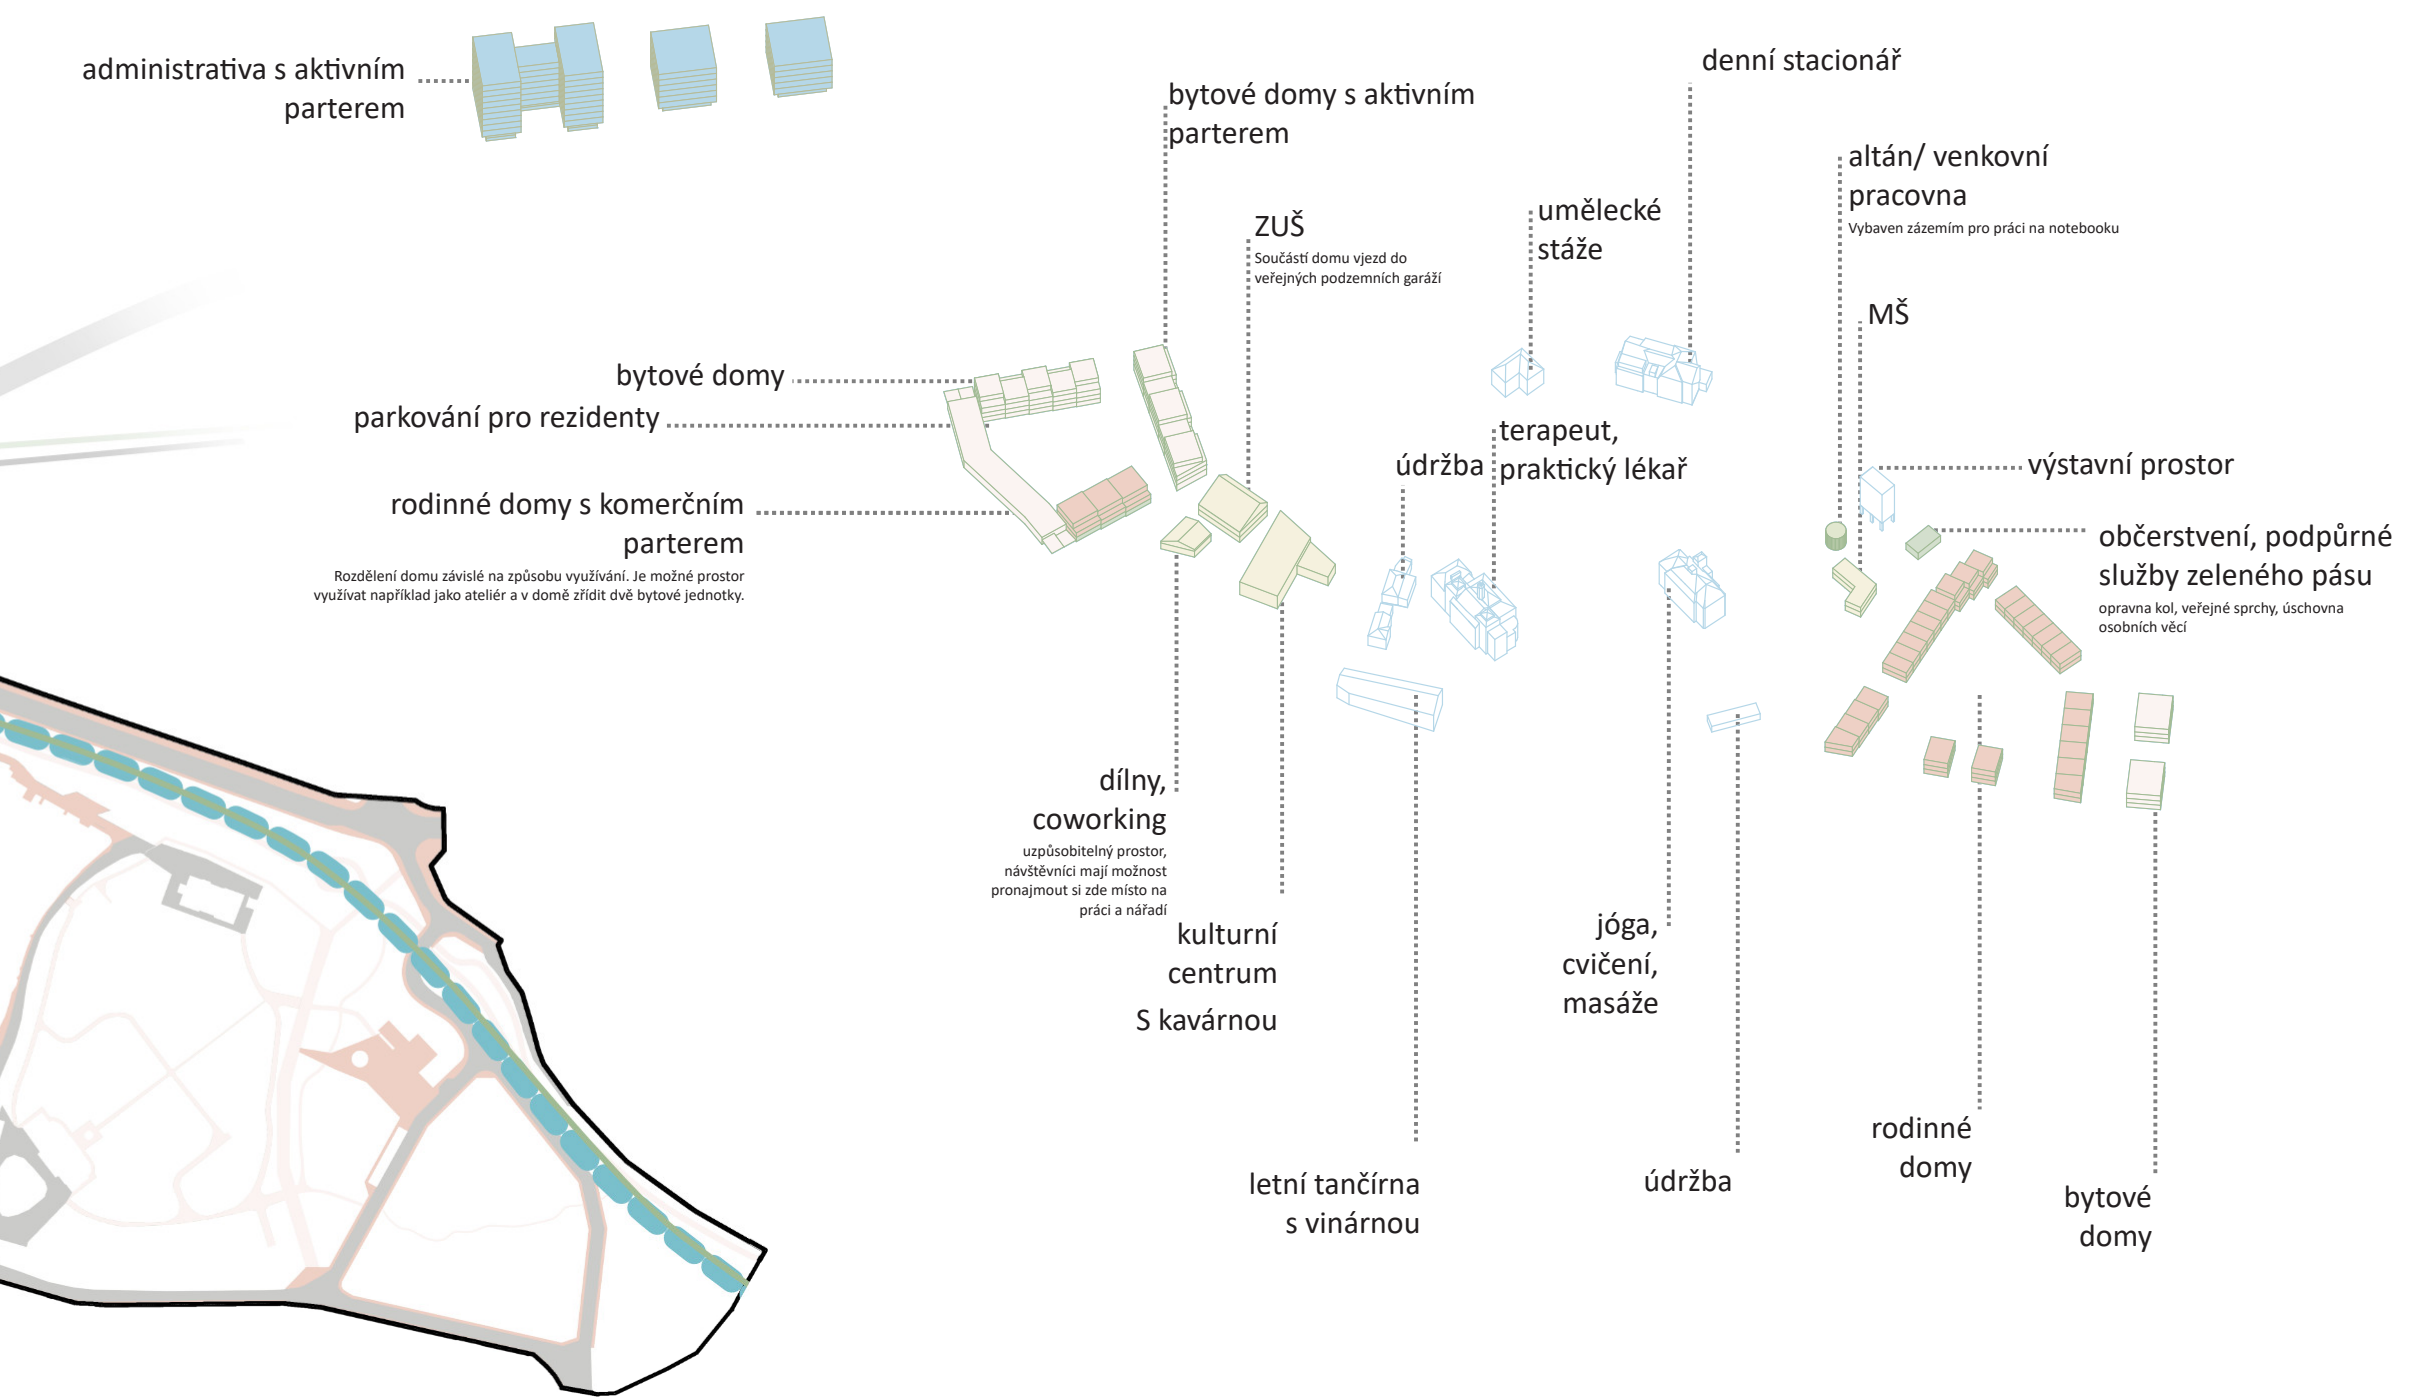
administrativa s aktivním parterem

bytové domy s aktivním parterem

denní stacionář

altán/ venkovní pracovna
Vybaven zázemím pro práci na notebooku

umělecké stáže

ZUŠ
Součástí domu vjezd do veřejných podzemních garáží

MŠ

bytové domy

parkování pro rezidenty

terapeut, praktický lékař

údržba

výstavní prostor

rodinné domy s komerčním parterem
Rozdělení domu závislé na způsobu využívání. Je možné prostor využívat například jako ateliér a v domě zřídit dvě bytové jednotky.

občerstvení, podpůrné služby zeleného pásu
opravna kol, veřejné sprchy, úschovna osobních věcí

dílny, coworking
uzpůsobitelný prostor, návštěvníci mají možnost pronajmout si zde místo na práci a nářadí

kulturní centrum
S kavárnou

jóga, cvičení, masáže

letní tančírna s vinárnou

údržba

rodinné domy

bytové domy